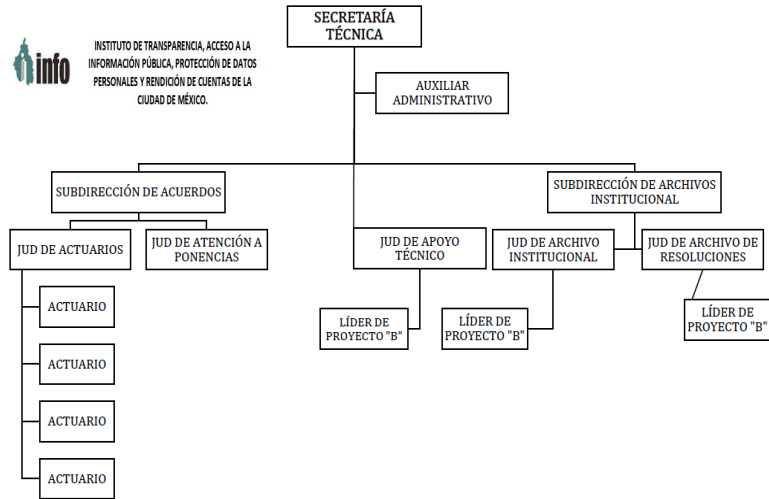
info

INSTITUTO DE TRANSPARENCIA, ACCESO A LA INFORMACIÓN PÚBLICA, PROTECCIÓN DE DATOS PERSONALES Y RENDICIÓN DE CUENTAS DE LA CIUDAD DE MÉXICO.

SECRETARÍA TÉCNICA

AUXILIAR ADMINISTRATIVO

SUBDIRECCIÓN DE ACUERDOS

SUBDIRECCIÓN DE ARCHIVOS INSTITUCIONAL

JUD DE ACTUARIOS

JUD DE ATENCIÓN A PONENCIAS

JUD DE APOYO TÉCNICO

JUD DE ARCHIVO INSTITUCIONAL

JUD DE ARCHIVO DE RESOLUCIONES

ACTUARIO

LÍDER DE PROYECTO "B"

LÍDER DE PROYECTO "B"

LÍDER DE PROYECTO "B"

ACTUARIO

ACTUARIO

ACTUARIO